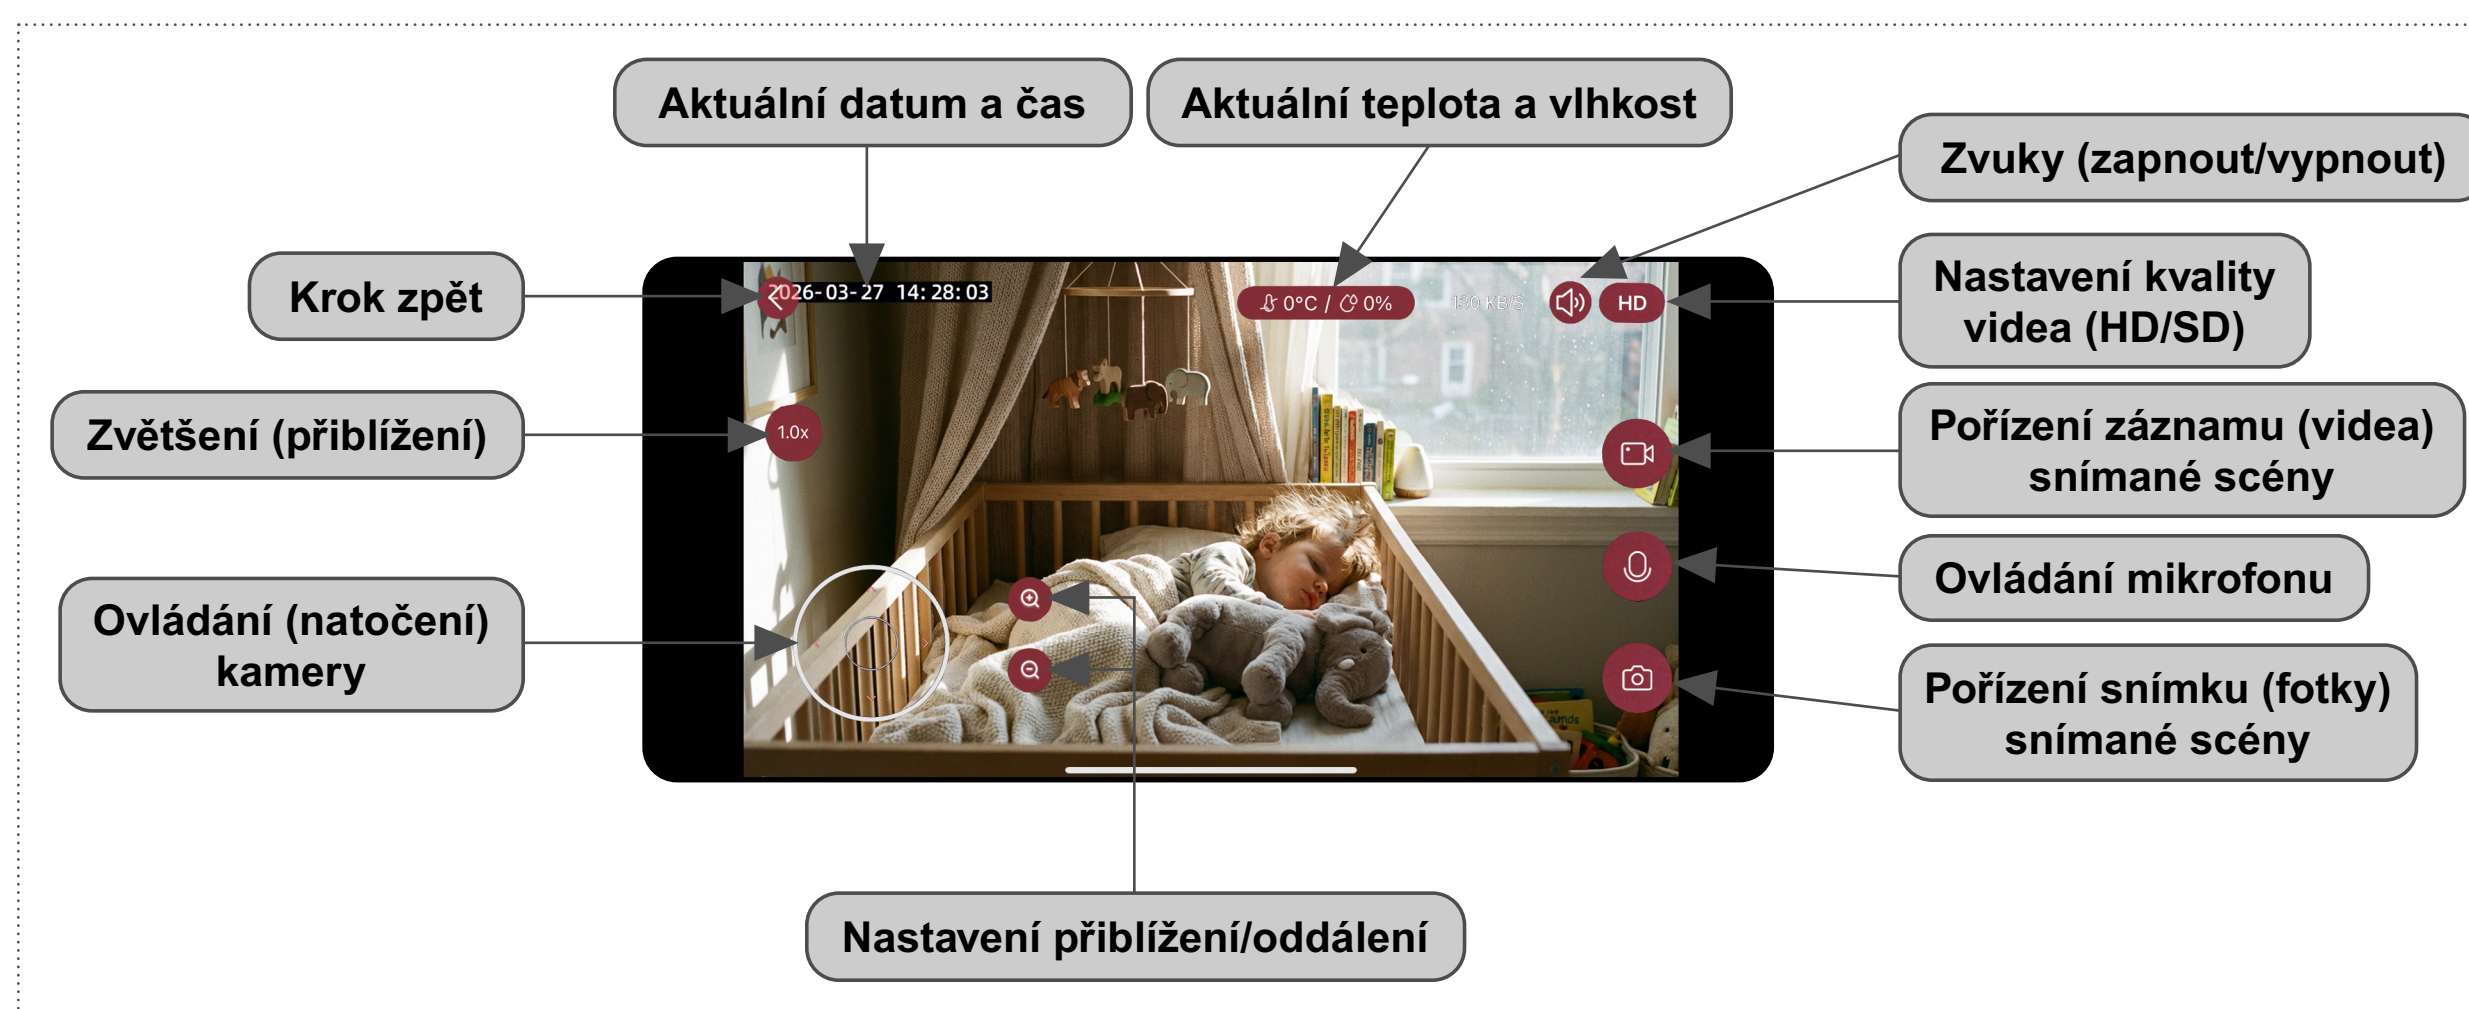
Aktuální datum a čas

Aktuální teplota a vlhkost

Zvuky (zapnout/vypnout)

Krok zpět

2026-03-27 14:28:03

0°C / 0%

130 KB/S

HD

Nastavení kvality videa (HD/SD)

Zvětšení (přiblížení)

1.0x

Pořízení záznamu (videa) snímané scény

Ovládání mikrofonu

Ovládání (natočení) kamery

Pořízení snímku (fotky) snímané scény

Nastavení přiblížení/oddálení